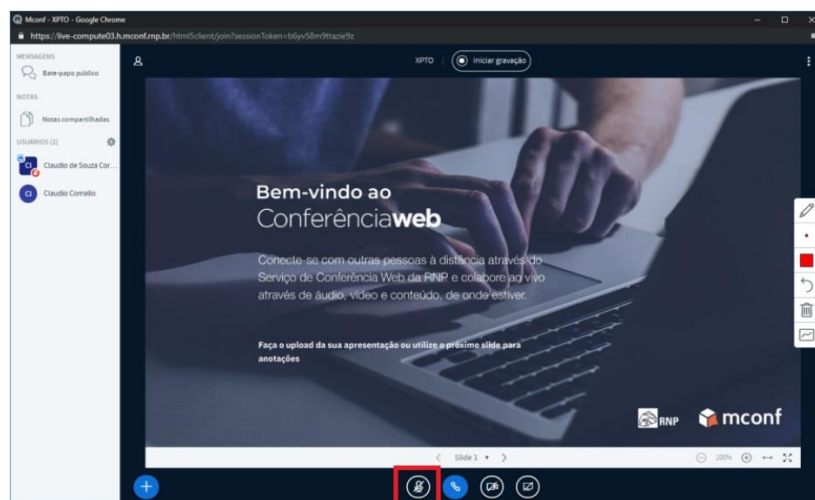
Mconf - XPTO - Google Chrome

https://live-compute03.h.mconf.rnp.br/html5client/join?sessionToken=b6yv58m9ttazie9z

MENSAGENS

Bate-papo público

NOTAS

Notas compartilhadas

USUÁRIOS (2)

Cl Claudio de Souza Cor...

Cl Claudio Cornelio

XPTO

Iniciar gravação

Bem-vindo ao

Conferênciaweb

Conecte-se com outras pessoas à distância através do Serviço de Conferência Web da RNP e colabore ao vivo através de áudio, vídeo e conteúdo, de onde estiver.

Faça o upload da sua apresentação ou utilize o próximo slide para anotações

RNP

mconf

Slide 1

100%